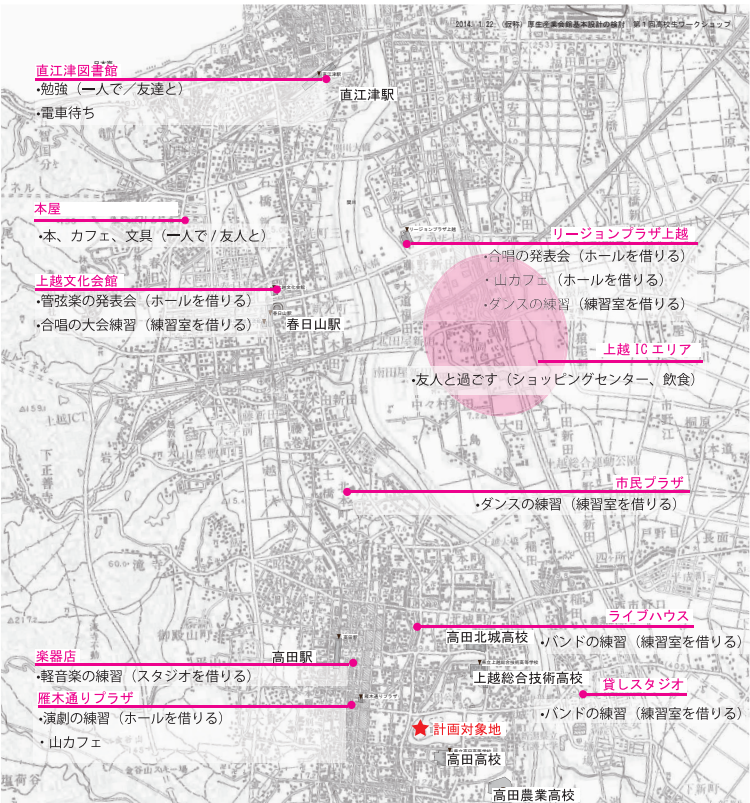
2014.1.22 （仮称）厚生産業会館基本設計の検討 第1回高校生ワークショップ

直江津図書館
•勉強（一人で／友達と）
•電車待ち

直江津駅

本屋
•本、カフェ、文具（一人で／友人と）

リージョンプラザ上越
•合唱の発表会（ホールを借りる）
•山カフェ（ホールを借りる）
•ダンスの練習（練習室を借りる）

上越文化会館
•管弦楽の発表会（ホールを借りる）
•合唱の大会練習（練習室を借りる）

春日山駅

上越 IC エリア
•友人と過ごす（ショッピングセンター、飲食）

市民プラザ
•ダンスの練習（練習室を借りる）

ライブハウス
高田北城高校
•バンドの練習（練習室を借りる）

楽器店
高田駅
•軽音楽の練習（スタジオを借りる）

上越総合技術高校

貸しスタジオ

雁木通りプラザ
•演劇の練習（ホールを借りる）
•山カフェ

•バンドの練習（練習室を借りる）

計画対象地

高田高校

高田農業高校